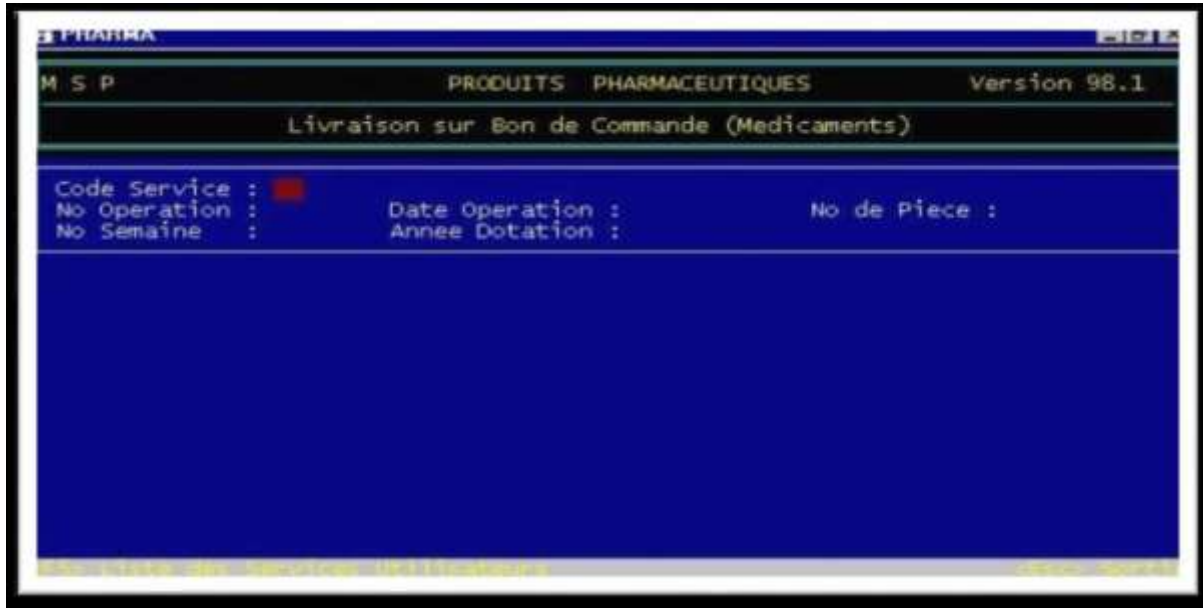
PHARMA

M S P PRODUITS PHARMACEUTIQUES Version 98.1

Livraison sur Bon de Commande (Medicaments)

Code Service :
No Operation : Date Operation : No de Piece :
No Semaine : Annee Dotation :

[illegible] Liste des Services Utilisateurs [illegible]